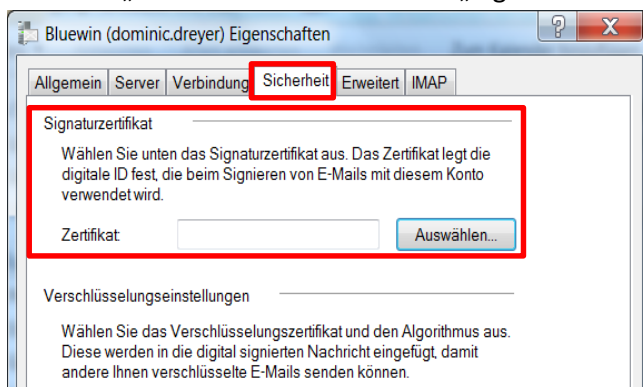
Bluewin (dominic.dreyer) Eigenschaften

? X

Allgemein | Server | Verbindung | Sicherheit | Erweitert | IMAP

Signaturzertifikat

Wählen Sie unten das Signaturzertifikat aus. Das Zertifikat legt die digitale ID fest, die beim Signieren von E-Mails mit diesem Konto verwendet wird.

Zertifikat:

Auswählen...

Verschlüsselungseinstellungen

Wählen Sie das Verschlüsselungszertifikat und den Algorithmus aus. Diese werden in die digital signierten Nachricht eingefügt, damit andere Ihnen verschlüsselte E-Mails senden können.